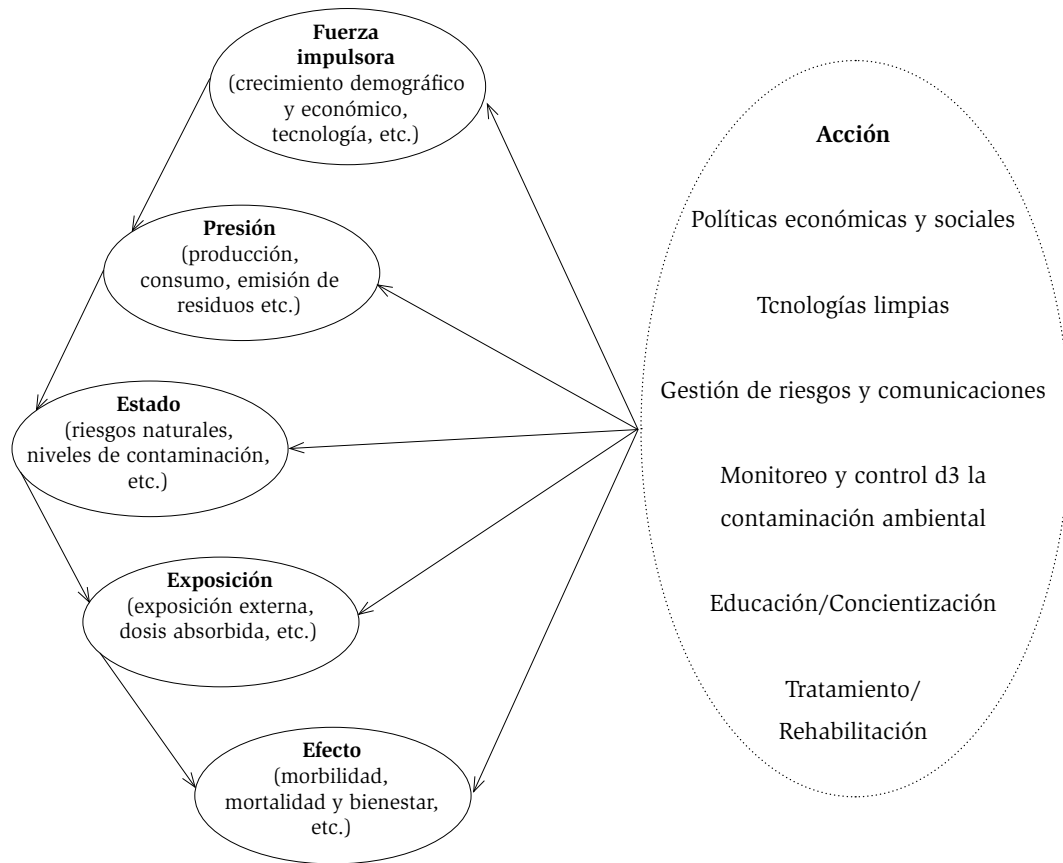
**Fuerza impulsora**
(crecimiento demográfico y económico, tecnología, etc.)

**Presión**
(producción, consumo, emisión de residuos etc.)

**Estado**
(riesgos naturales, niveles de contaminación, etc.)

**Exposición**
(exposición externa, dosis absorbida, etc.)

**Efecto**
(morbilidad, mortalidad y bienestar, etc.)

**Acción**

Políticas económicas y sociales

Tcnologías limpias

Gestión de riesgos y comunicaciones

Monitoreo y control d3 la contaminación ambiental

Educación/Concientización

Tratamiento/ Rehabilitación